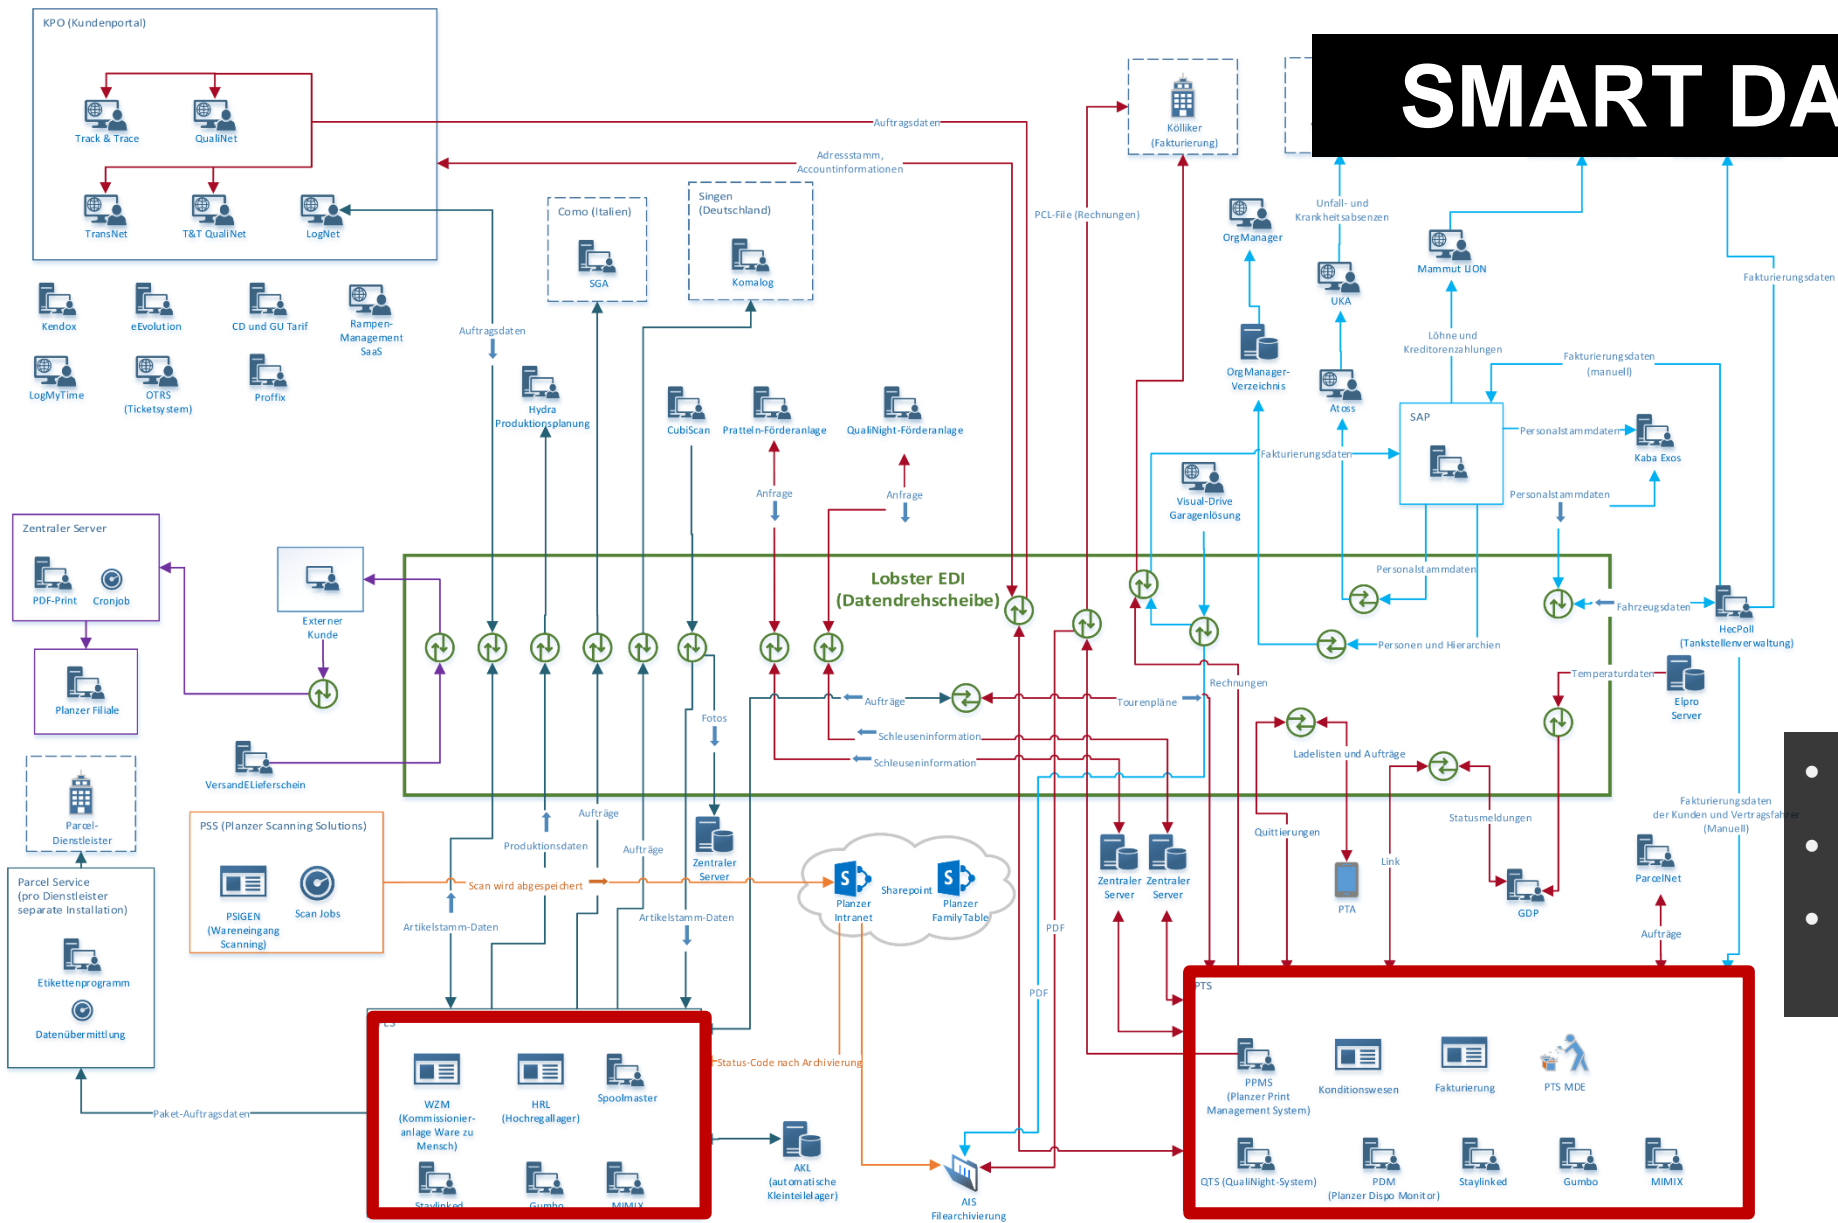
SMART DA

KPO (Kundenportal)

Track & Trace
QualiNet
TransNet
T&T QualiNet
LogNet

Kendox
eEvolution
CD und GU Tarif
Rampen-Management SaaS
LogMyTime
OTRS (Ticketsystem)
Proffix

Auftragsdaten
Adressstamm, Accountinformationen
Auftragsdaten

Como (Italien)
SGA
Singen (Deutschland)
Komalog

Hydra Produktionsplanung
CubiScan
Pratteln-Förderanlage
QualiNight-Förderanlage
Anfrage
Anfrage

PCL-File (Rechnungen)
Kölliker (Fakturierung)

OrgManager
OrgManager-Verzeichnis
Unfall- und Krankheitsabsenzen
UKA
Atoss
Mammut LION
Löhne und Kreditorenzahlungen
Fakturierungsdaten (manuell)
Fakturierungsdaten
SAP
Personalstammdaten
Kaba Exos
Personalstammdaten
Fakturierungsdaten
Visual-Drive Garagenlösung

Zentraler Server
PDF-Print
Cronjob
Planzer Filiale
Externer Kunde
VersandELieferschein

Lobster EDI (Datendrehscheibe)

Personalstammdaten
Personen und Hierarchien
Fahrzeugdaten
HecPoll (Tankstellenverwaltung)
Temperaturdaten
Elpro Server
Rechnungen
Aufträge
Tourenpläne
Schleuseninformation
Schleuseninformation
Fotos
Ladelisten und Aufträge
Statusmeldungen
Quittierungen
Link

Parcel-Dienstleister
Parcel Service (pro Dienstleister separate Installation)
Etikettenprogramm
Datenübermittlung

PSS (Planzer Scanning Solutions)
PSIGEN (Wareneingang Scanning)
Scan Jobs
Scan wird abgespeichert
Produktionsdaten
Aufträge
Aufträge
Artikelstamm-Daten
Artikelstamm-Daten
Zentraler Server

Planzer Intranet
Sharepoint
Planzer FamilyTable
PDF
PDF
Zentraler Server
Zentraler Server
PTA
GDP
Fakturierungsdaten der Kunden und Vertragsfahrer (Manuell)
ParcelNet
Aufträge

LS
WZM (Kommissionier-anlage Ware zu Mensch)
HRL (Hochregallager)
Spoolmaster
Staylinked
Gumbo
MIMIX
Status-Code nach Archivierung
Paket-Auftragsdaten
AKL (automatische Kleinteilelager)
AIS Filearchivierung

PTS
PPMS (Planzer Print Management System)
Konditionswesen
Fakturierung
PTS MDE
QTS (QualiNight-System)
PDM (Planzer Dispo Monitor)
Staylinked
Gumbo
MIMIX